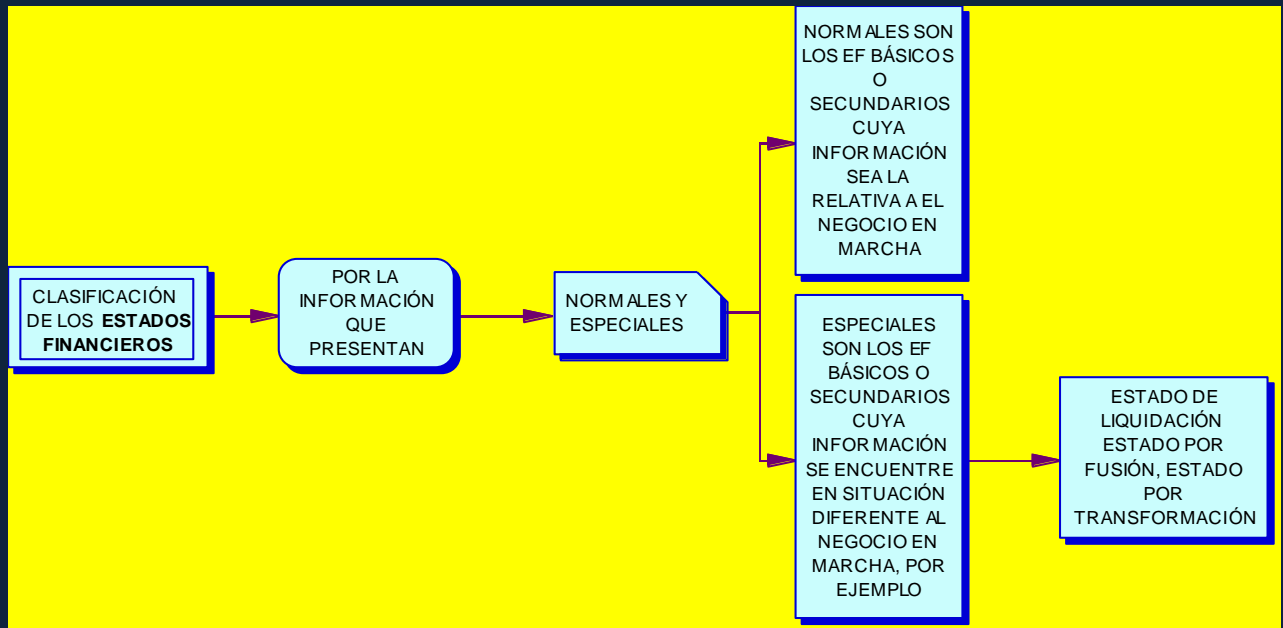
CLASIFICACIÓN DE LOS **ESTADOS FINANCIEROS**

POR LA INFORMACIÓN QUE PRESENTAN

NORMALES Y ESPECIALES

NORMALES SON LOS EF BÁSICOS O SECUNDARIOS CUYA INFORMACIÓN SEA LA RELATIVA A EL NEGOCIO EN MARCHA

ESPECIALES SON LOS EF BÁSICOS O SECUNDARIOS CUYA INFORMACIÓN SE ENCUENTRE EN SITUACIÓN DIFERENTE AL NEGOCIO EN MARCHA, POR EJEMPLO

ESTADO DE LIQUIDACIÓN ESTADO POR FUSIÓN, ESTADO POR TRANSFORMACIÓN